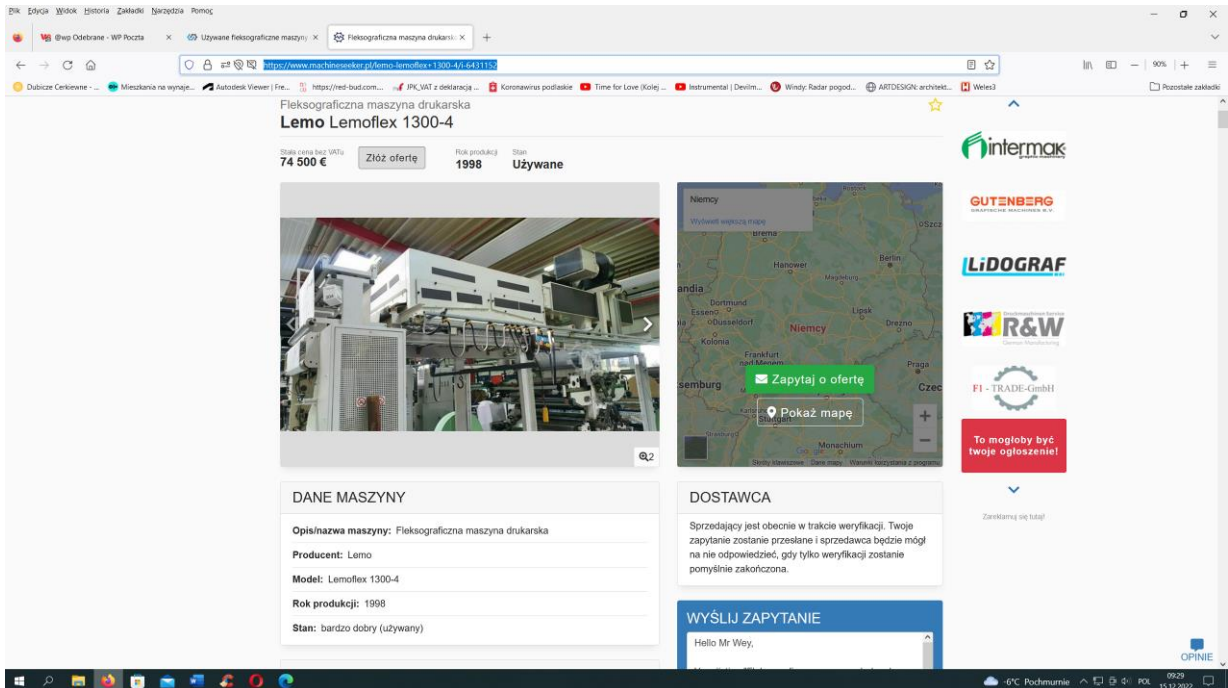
Plik Edycja Widok Historia Zakładki Narzędzia Pomoc

@wp Odebrane - WP Poczta × Używane fleksograficzne maszyny × Fleksograficzna maszyna drukarsk × +

https://www.machineseeker.pl/lemo-lemoflex+1300-4/i-6431152

90%

Dubicze Cerkiewne - ... Mieszkania na wynajе... Autodesk Viewer | Fre... https://red-bud.com... JPK_VAT z deklaracją ... Koronawirus podlaskie Time for Love (Kolej ... Instrumental | Devilm... Windy: Radar pogod... ARTDESIGN: architekt... Weles3 Pozostałe zakładki

Fleksograficzna maszyna drukarska
**Lemo** Lemoflex 1300-4

Stała cena bez VATu
74 500 €
Złóż ofertę
Rok produkcji
1998
Stan
Używane

2

Niemcy
Wyświetl większą mapę
Brema
Hanower
Berlin
Magdeburg
andia
Dortmund
Essen
Lipsk
Düsseldorf
Niemcy
Drezno
Kolonia
Frankfurt nad Menem
Praga
semburg
Czec
Stuttgart
Strasburg
Monachium
Zapytaj o ofertę
Pokaż mapę
Skróty klawiszowe Dane mapy Warunki korzystania z programu

intermak
GUTENBERG GRAPHISCHE MACHINES B.V.
LiDOGRAF
R&W German Manufacturing
FI - TRADE-GmbH
To mogłoby być twoje ogłoszenie!
Zareklamuj się tutaj!

DANE MASZYNY
Opis/nazwa maszyny: Fleksograficzna maszyna drukarska
Producent: Lemo
Model: Lemoflex 1300-4
Rok produkcji: 1998
Stan: bardzo dobry (używany)

DOSTAWCA
Sprzedający jest obecnie w trakcie weryfikacji. Twoje zapytanie zostanie przesłane i sprzedawca będzie mógł na nie odpowiedzieć, gdy tylko weryfikacji zostanie pomyślnie zakończona.

WYŚLIJ ZAPYTANIE
Hello Mr Wey,

OPINIE

-6°C Pochmurnie POL 09:29 15.12.2022